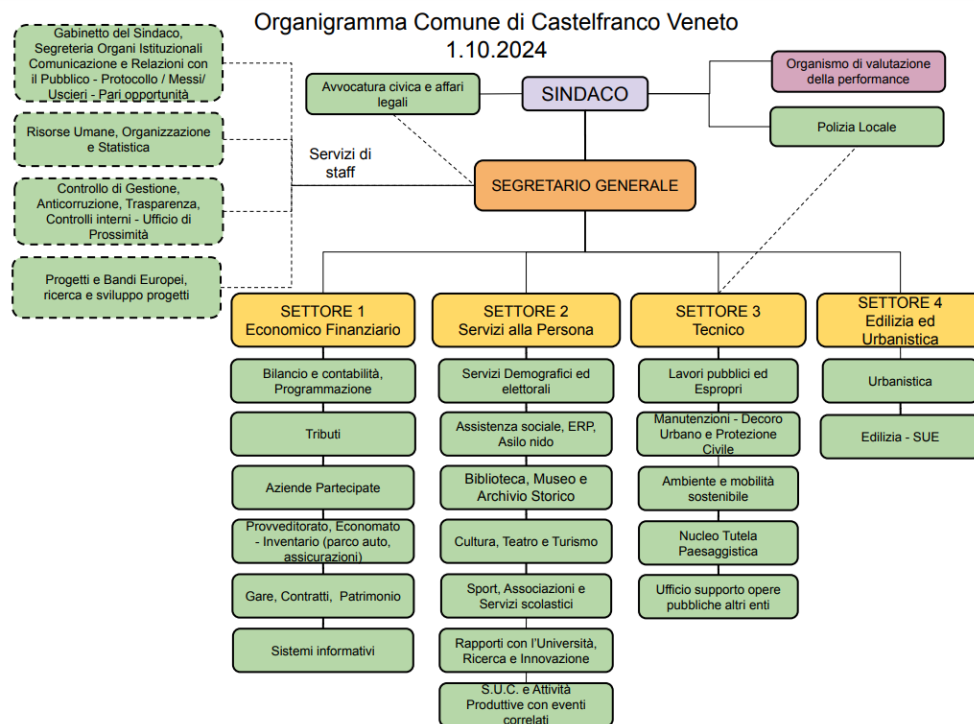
Organigramma Comune di Castelfranco Veneto
1.10.2024

Gabinetto del Sindaco, Segreteria Organi Istituzionali Comunicazione e Relazioni con il Pubblico - Protocollo / Messi/ Uscieri - Pari opportunità

Risorse Umane, Organizzazione e Statistica

Controllo di Gestione, Anticorruzione, Trasparenza, Controlli interni - Ufficio di Prossimità

Progetti e Bandi Europei, ricerca e sviluppo progetti

Servizi di staff

Avvocatura civica e affari legali

SINDACO

Organismo di valutazione della performance

Polizia Locale

SEGRETARIO GENERALE

SETTORE 1
Economico Finanziario

Bilancio e contabilità, Programmazione

Tributi

Aziende Partecipate

Provveditorato, Economato - Inventario (parco auto, assicurazioni)

Gare, Contratti, Patrimonio

Sistemi informativi

SETTORE 2
Servizi alla Persona

Servizi Demografici ed elettorali

Assistenza sociale, ERP, Asilo nido

Biblioteca, Museo e Archivio Storico

Cultura, Teatro e Turismo

Sport, Associazioni e Servizi scolastici

Rapporti con l'Università, Ricerca e Innovazione

S.U.C. e Attività Produttive con eventi correlati

SETTORE 3
Tecnico

Lavori pubblici ed Espropri

Manutenzioni - Decoro Urbano e Protezione Civile

Ambiente e mobilità sostenibile

Nucleo Tutela Paesaggistica

Ufficio supporto opere pubbliche altri enti

SETTORE 4
Edilizia ed Urbanistica

Urbanistica

Edilizia - SUE